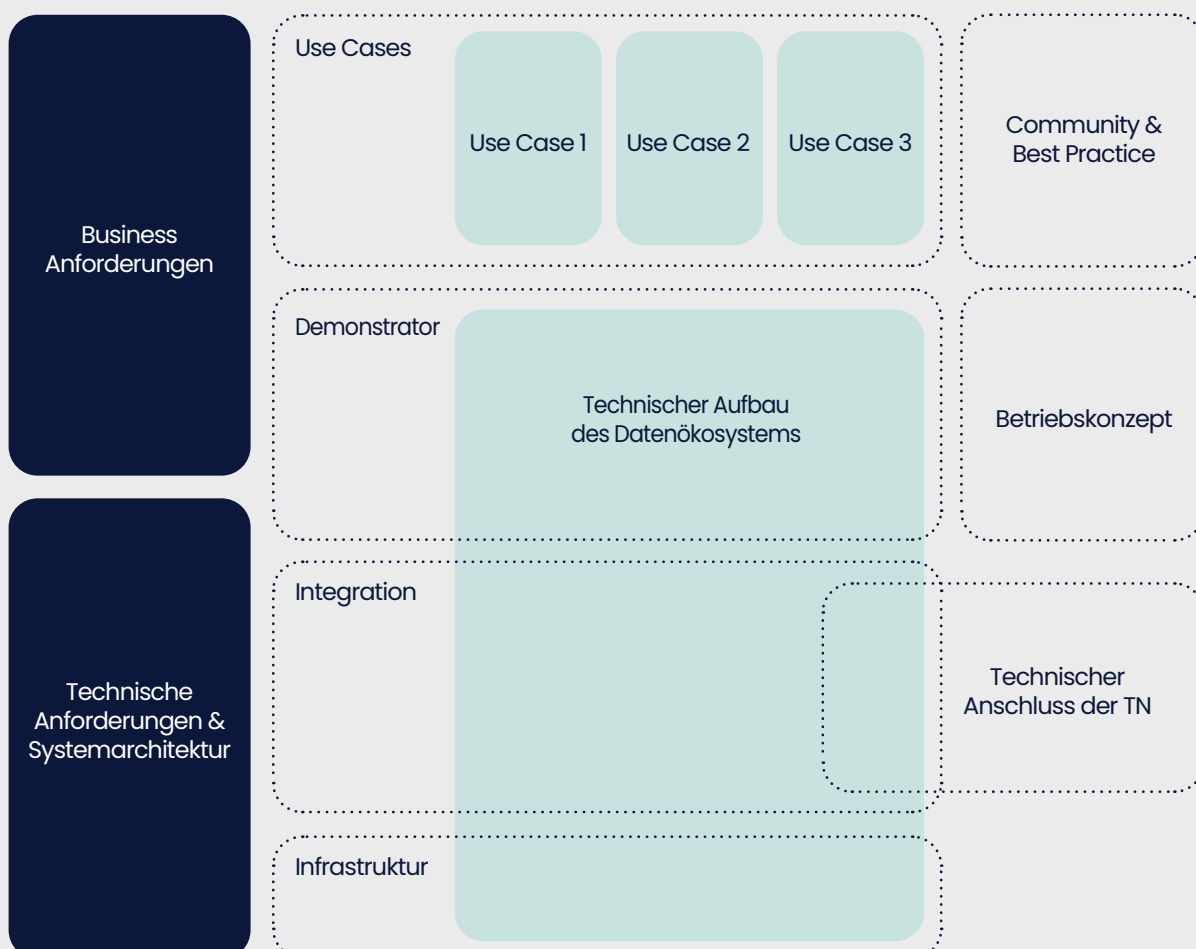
Business Anforderungen

Technische Anforderungen & Systemarchitektur

Use Cases

Use Case 1

Use Case 2

Use Case 3

Community & Best Practice

Demonstrator

Technischer Aufbau des Datenökosystems

Betriebskonzept

Integration

Technischer Anschluss der TN

Infrastruktur